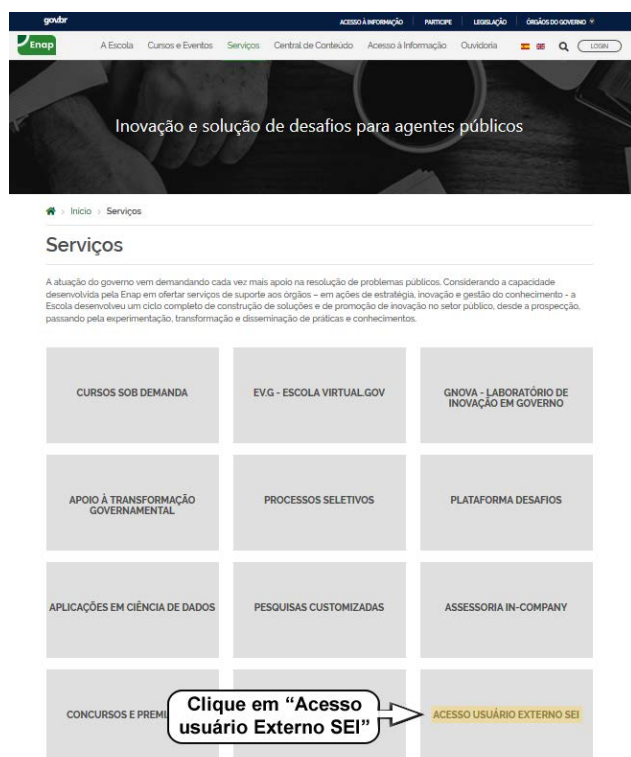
gov.br

ACESSO À INFORMAÇÃO PARTICIPE LEGISLAÇÃO ÓRGÃOS DO GOVERNO

Enap

A Escola Cursos e Eventos Serviços Central de Conteúdo Acesso à Informação Ouvidoria LOGIN

Inovação e solução de desafios para agentes públicos

Início > Serviços

Serviços

A atuação do governo vem demandando cada vez mais apoio na resolução de problemas públicos. Considerando a capacidade desenvolvida pela Enap em ofertar serviços de suporte aos órgãos – em ações de estratégia, inovação e gestão do conhecimento - a Escola desenvolveu um ciclo completo de construção de soluções e de promoção de inovação no setor público, desde a prospecção, passando pela experimentação, transformação e disseminação de práticas e conhecimentos.

CURSOS SOB DEMANDA

EV.G - ESCOLA VIRTUAL.GOV

GNOVA - LABORATÓRIO DE INOVAÇÃO EM GOVERNO

APOIO À TRANSFORMAÇÃO GOVERNAMENTAL

PROCESSOS SELETIVOS

PLATAFORMA DESAFIOS

APLICAÇÕES EM CIÊNCIA DE DADOS

PESQUISAS CUSTOMIZADAS

ASSESSORIA IN-COMPANY

CONCURSOS E PREMI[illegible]

Clique em "Acesso usuário Externo SEI"

ACESSO USUÁRIO EXTERNO SEI